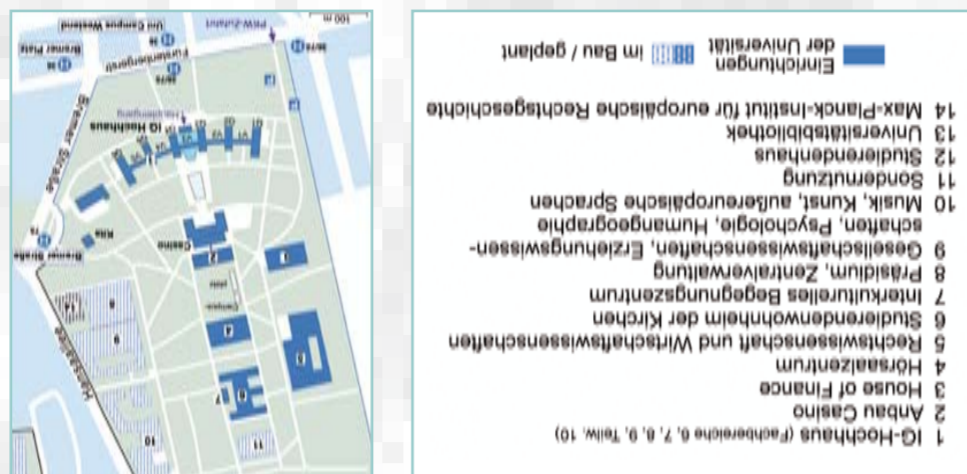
1 IG-Hochhaus (Fachbereiche 6, 7, 8, 9, Teilw. 10)
2 Anbau Casino
3 House of Finance
4 Hörsaalzentrum
5 Rechtswissenschaft und Wirtschaftswissenschaften
6 Studierendenwohnheim der Kirchen
7 Interkulturelles Begegnungszentrum
8 Präsidium, Zentralverwaltung
9 Gesellschaftswissenschaften, Erziehungswissenschaften, Psychologie, Humangeographie
10 Musik, Kunst, außereuropäische Sprachen
11 Sondernutzung
12 Studierendenhaus
13 Universitätsbibliothek
14 Max-Planck-Institut für europäische Rechtsgeschichte

Einrichtungen der Universität
im Bau / geplant

100 m
PKW-Zufahrt
Uni Campus Westend
Bremer Platz
Fürstenbergerstr.
Bremer Straße
Hansaallee
IG Hochhaus
Hauptgebäude
Casino
Kita
Campus-platz